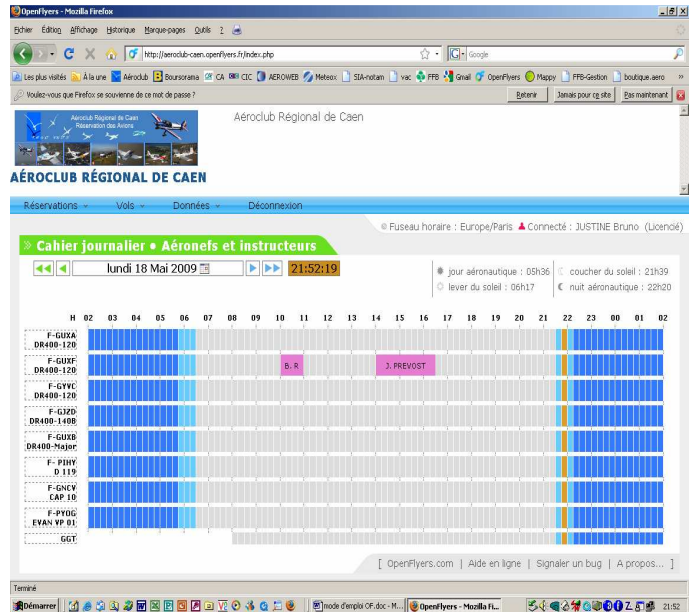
OpenFlyers - Mozilla Firefox

Fichier Édition Affichage Historique Marque-pages Outils ?

http://aeroclub-caen.openflyers.fr/index.php

Google

Les plus visités À la une Aéroclub Boursorama CA CIC AEROWEB Meteox SIA-notam vac FFB Gmail OpenFlyers Mappy FFB-Gestion boutique.aero

Voulez-vous que Firefox se souvienne de ce mot de passe ?

Retenir | Jamais pour ce site | Pas maintenant

Aéroclub Régional de Caen Réservation des Avions

Aéroclub Régional de Caen

AÉROCLUB RÉGIONAL DE CAEN

Réservations | Vols | Données | Déconnexion

Fuseau horaire : Europe/Paris | Connecté : JUSTINE Bruno (Licencié)

» Cahier journalier • Aéronefs et instructeurs

lundi 18 Mai 2009 | 21:52:19

jour aéronautique : 05h36 | coucher du soleil : 21h39
lever du soleil : 06h17 | nuit aéronautique : 22h20

H 02 03 04 05 06 07 08 09 10 11 12 13 14 15 16 17 18 19 20 21 22 23 00 01 02

F-GUXA DR400-120
F-GUXF DR400-120 B. R J. PREVOST
F-GYYC DR400-120
F-GJZD DR400-140B
F-GUXB DR400-Major
F-PIHY D 119
F-GNCV CAP 10
F-PYOG EVAN VP 01
GGT

[ OpenFlyers.com | Aide en ligne | Signaler un bug | A propos... ]

Terminé

Démarrer | mode d'emploi OF.doc - M... | OpenFlyers - Mozilla Fi... | 21:52